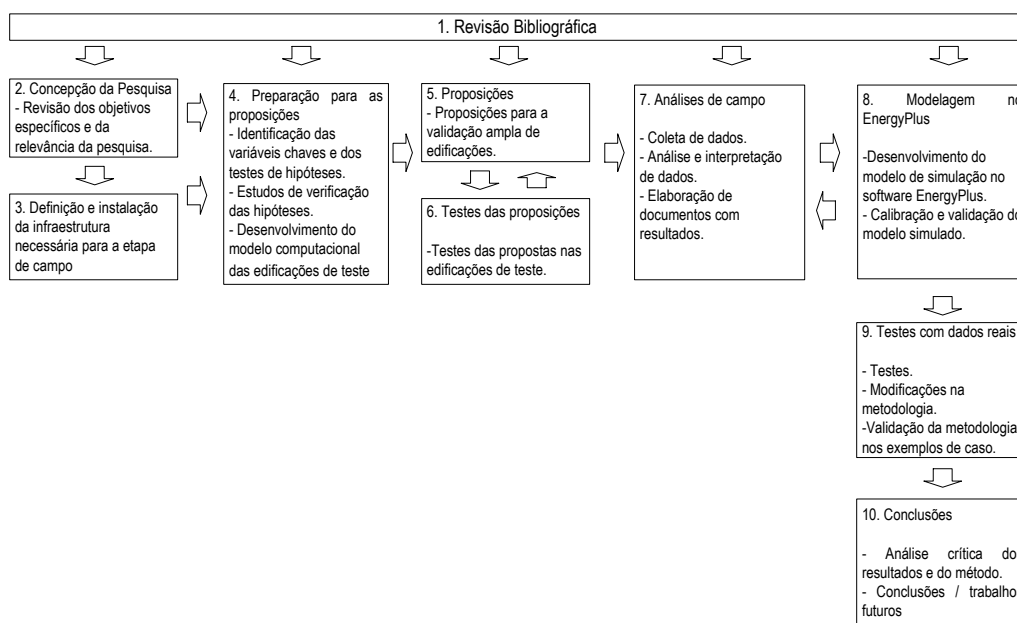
1. Revisão Bibliográfica

2. Concepção da Pesquisa
- Revisão dos objetivos específicos e da relevância da pesquisa.

3. Definição e instalação da infraestrutura necessária para a etapa de campo

4. Preparação para as proposições
- Identificação das variáveis chaves e dos testes de hipóteses.
- Estudos de verificação das hipóteses.
- Desenvolvimento do modelo computacional das edificações de teste

5. Proposições
- Proposições para a validação ampla de edificações.

6. Testes das proposições

-Testes das propostas nas edificações de teste.

7. Análises de campo

- Coleta de dados.
- Análise e interpretação de dados.
- Elaboração de documentos com resultados.

8. Modelagem no EnergyPlus

-Desenvolvimento do modelo de simulação no software EnergyPlus.
- Calibração e validação do modelo simulado.

9. Testes com dados reais

- Testes.
- Modificações na metodologia.
-Validação da metodologia nos exemplos de caso.

10. Conclusões

- Análise crítica dos resultados e do método.
- Conclusões / trabalhos futuros